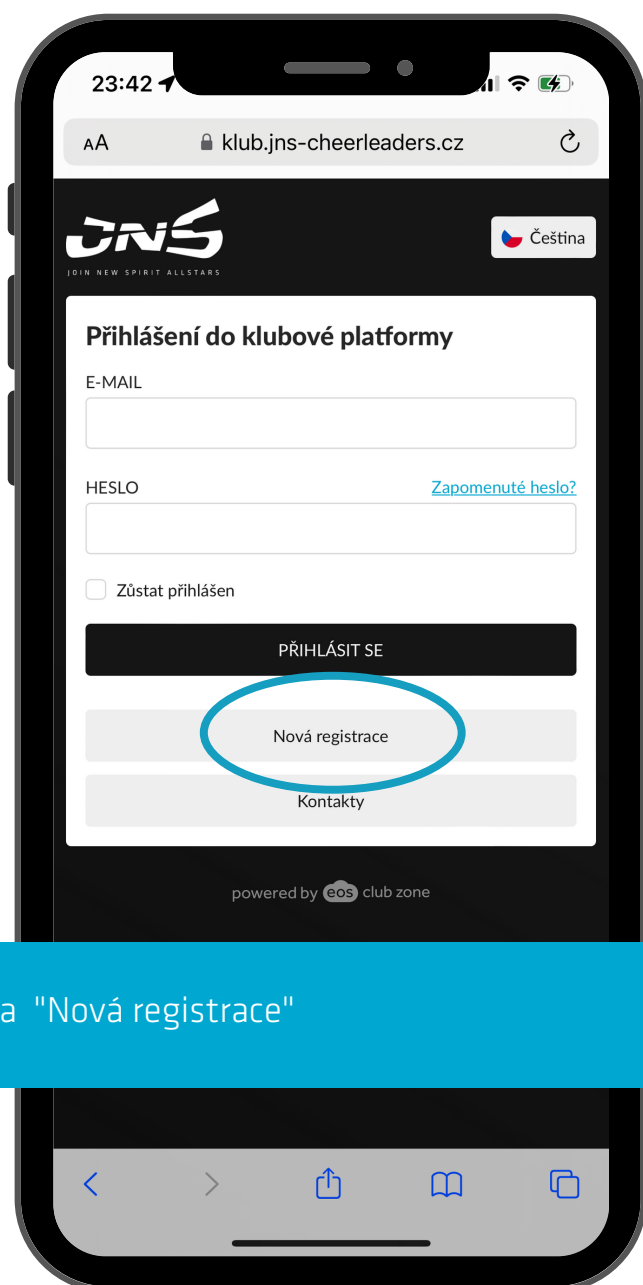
23:42

AA klub.jns-cheerleaders.cz

JNS
JOIN NEW SPIRIT ALLSTARS

Čeština

Přihlášení do klubové platformy

E-MAIL

HESLO

Zapomenuté heslo?

Zůstat přihlášen

PŘIHLÁSIT SE

Nová registrace

Kontakty

powered by eos club zone

a "Nová registrace"